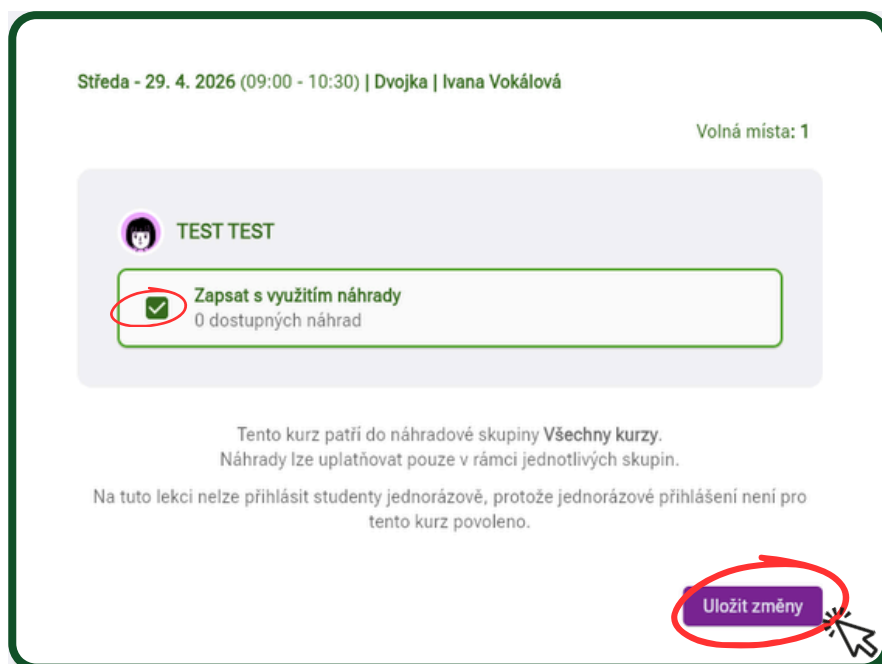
Středa - 29. 4. 2026 (09:00 - 10:30) | Dvojka | Ivana Vokálová

Volná místa: 1

TEST TEST

Zapsat s využitím náhrady
0 dostupných náhrad

Tento kurz patří do náhradové skupiny Všechny kurzy.
Náhrady lze uplatňovat pouze v rámci jednotlivých skupin.

Na tuto lekci nelze přihlásit studenty jednorázově, protože jednorázové přihlášení není pro tento kurz povoleno.

Uložit změny